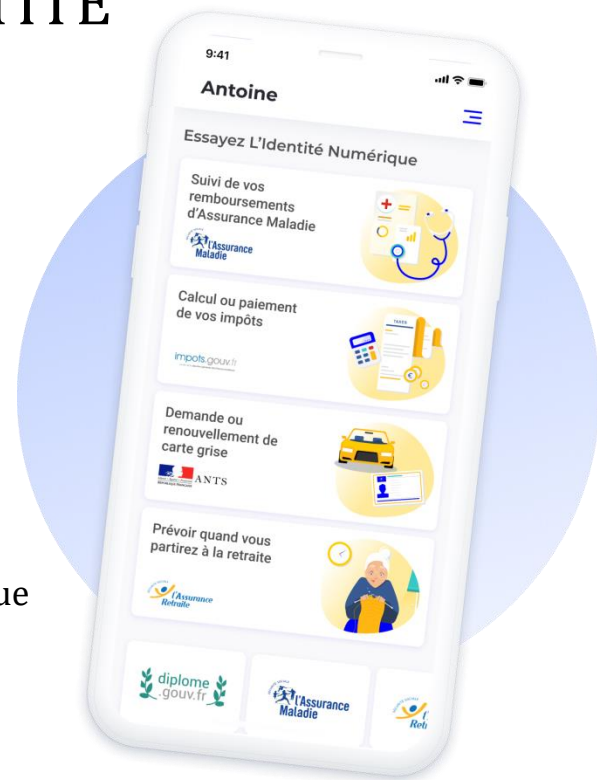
ITE

9:41

Antoine

Essayez L'Identité Numérique

Suivi de vos remboursements d'Assurance Maladie

l'Assurance Maladie

Calcul ou paiement de vos impôts

impots.gouv.fr

Demande ou renouvellement de carte grise

ANTS

Prévoir quand vous partirez à la retraite

l'Assurance Retraite

ue

diplome .gouv.fr

l'Assurance Maladie

Ret